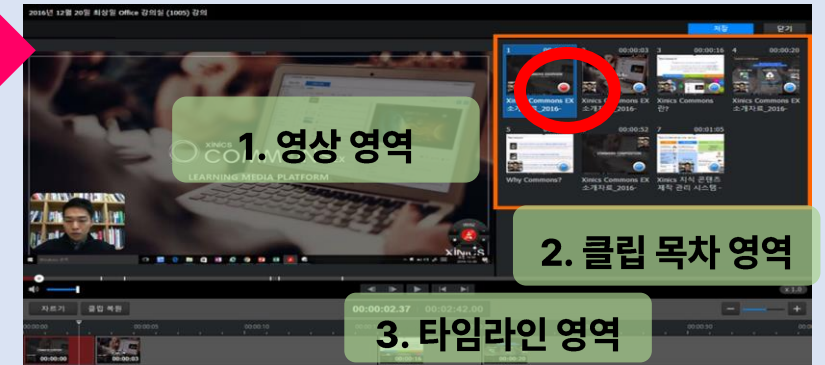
2016년 12월 20일 최성일 Office 강의실 (1005) 강의

저장
닫기

1. 영상 영역

XINICS
COMMONS
LEARNING MEDIA PLATFORM

1
00:00:03
3
00:00:16
4
00:00:20
Xinics Commons EX 소개자료_2016-
Xinics Commons EX 소개자료_2016-
Xinics Commons 란?
Xinics Commons EX 소개자료_2016-
5
00:00:52
7
00:01:05
Why Commons?
Xinics Commons EX 소개자료_2016-
Xinics 지식 콘텐츠 제작 관리 시스템-

2. 클립 목차 영역

x 1.0

자르기
클립 복원
00:00:02.37
00:02:42.00

3. 타임라인 영역

00:00:00
00:00:05
00:00:10
00:00:50
00:00:00
00:00:03